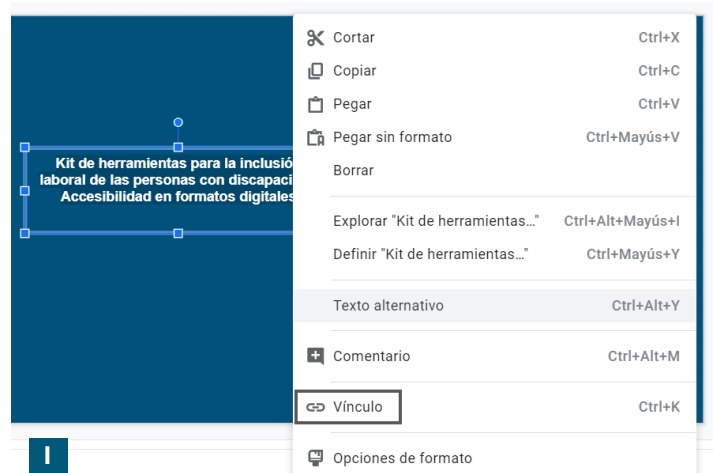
Kit de herramientas para la inclusió
laboral de las personas con discapaci
Accesibilidad en formatos digitale

Cortar Ctrl+X
Copiar Ctrl+C
Pegar Ctrl+V
Pegar sin formato Ctrl+Mayús+V
Borrar

Explorar "Kit de herramientas..." Ctrl+Alt+Mayús+I
Definir "Kit de herramientas..." Ctrl+Mayús+Y

Texto alternativo Ctrl+Alt+Y

Comentario Ctrl+Alt+M

Vínculo Ctrl+K

Opciones de formato

I